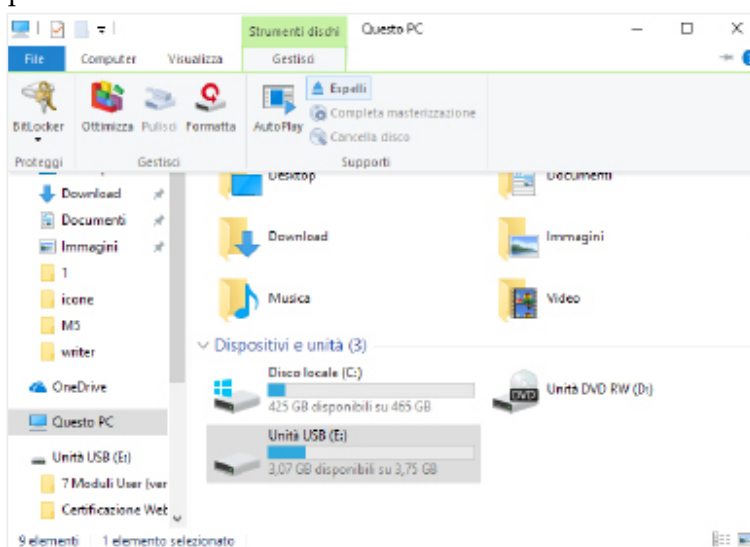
Strumenti dischi | Questo PC

File | Computer | Visualizza | Gestisci

BitLocker | Ottimizza | Pulisci | Formatta | AutoPlay | Espelli | Completa masterizzazione | Cancella disco

Proteggi | Gestisci | Supporti

Download
Documenti
Immagini
1
icone
M5
writer
OneDrive
Questo PC
Unità USB (E:)
7 Moduli User (ver
Certificazione Web

Desktop
Documenti
Download
Immagini
Musica
Video

Dispositivi e unità (3)

Disco locale (C:)
425 GB disponibili su 465 GB

Unità DVD RW (D:)

Unità USB (E:)
3,07 GB disponibili su 3,75 GB

9 elementi | 1 elemento selezionato